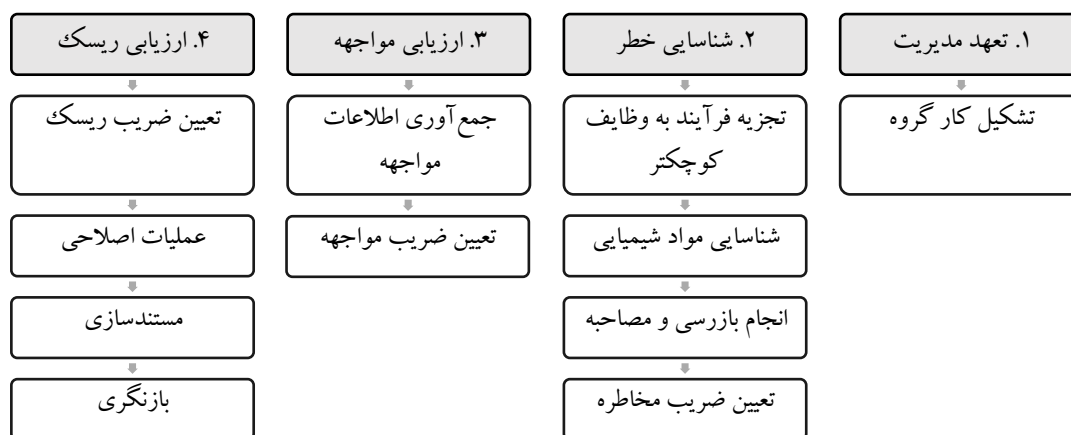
۱. تعهد مدیریت

تشکیل کار گروه

۲. شناسایی خطر

تجزیه فرآیند به وظایف کوچکتر

شناسایی مواد شیمیایی

انجام بازرسی و مصاحبه

تعیین ضریب مخاطره

۳. ارزیابی مواجهه

جمع‌آوری اطلاعات مواجهه

تعیین ضریب مواجهه

۴. ارزیابی ریسک

تعیین ضریب ریسک

عملیات اصلاحی

مستندسازی

بازنگری